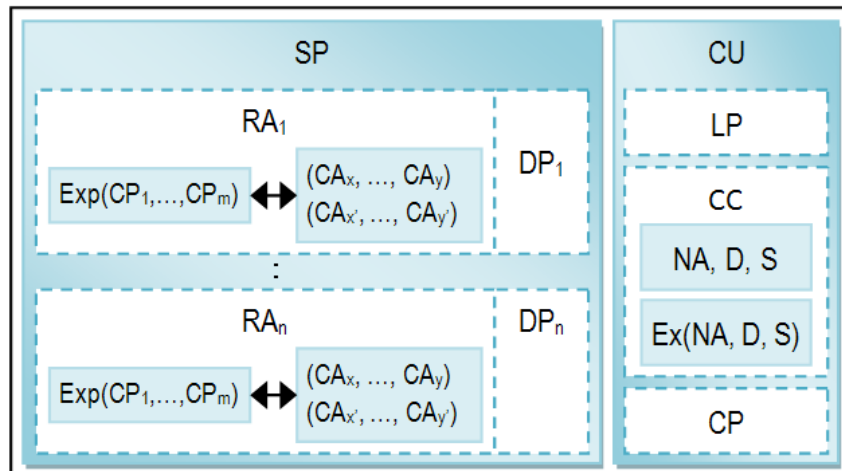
SP

$RA_1$

$Exp(CP_1,...,CP_m)$

$(CA_x, ..., CA_y)$
$(CA_{x'}, ..., CA_{y'})$

$DP_1$

:

$RA_n$

$Exp(CP_1,...,CP_m)$

$(CA_x, ..., CA_y)$
$(CA_{x'}, ..., CA_{y'})$

$DP_n$

CU

LP

CC

NA, D, S

Ex(NA, D, S)

CP